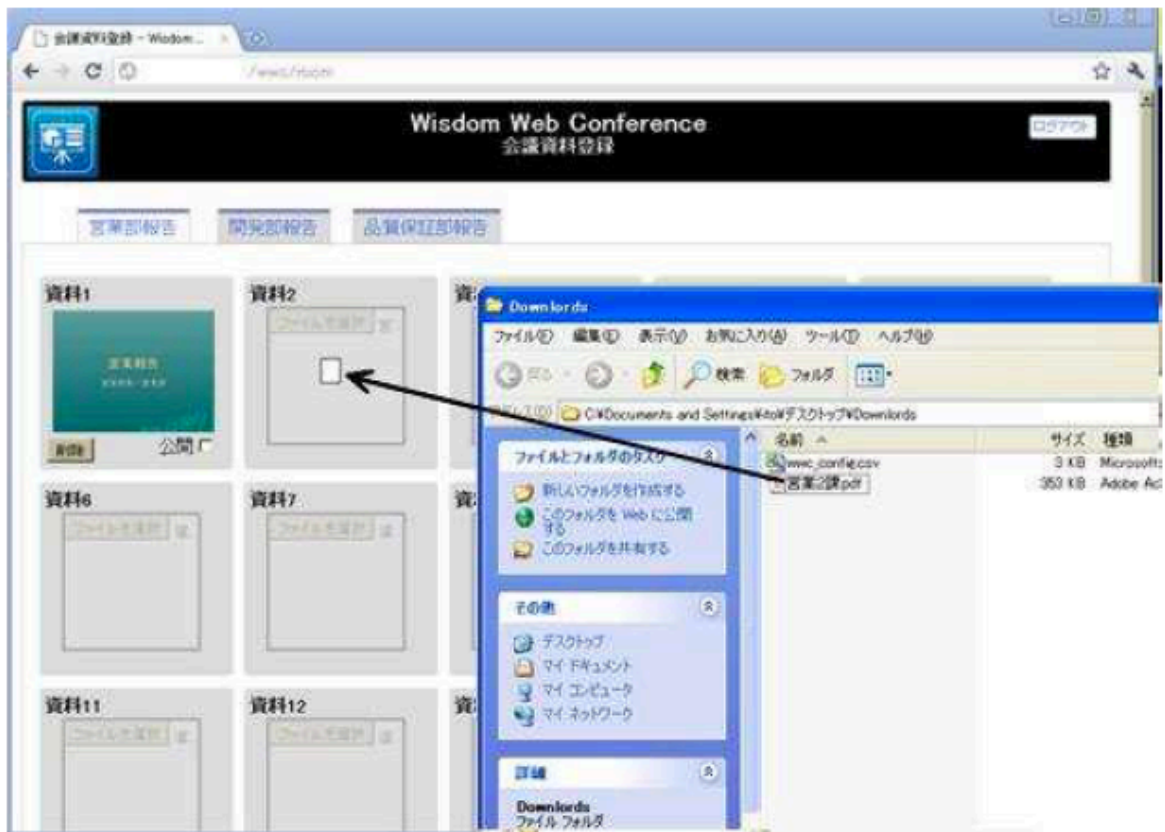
会議資料登録 - Wisdom... ×

/wwc/room

Wisdom Web Conference
会議資料登録

ログアウト

営業部報告 開発部報告 品質保証部報告

資料1

営業報告

削除 公開

資料2

ファイルを選択

資料6

ファイルを選択

資料7

ファイルを選択

資料11

ファイルを選択

資料12

ファイルを選択

Downlords

ファイル(F) 編集(E) 表示(V) お気に入り(A) ツール(T) ヘルプ(H)

戻る 検索 フォルダ

アドレス(D) C:¥Documents and Settings¥to¥デスクトップ¥Downlords

ファイルとフォルダのタスク

新しいフォルダを作成する

このフォルダを Web に公開する

このフォルダを共有する

その他

デスクトップ

マイ ドキュメント

マイ コンピュータ

マイ ネットワーク

詳細

Downlords
ファイル フォルダ

名前

サイズ 種類

wwc_config.csv 3 KB Microsoft

営業2課.pdf 353 KB Adobe Ac